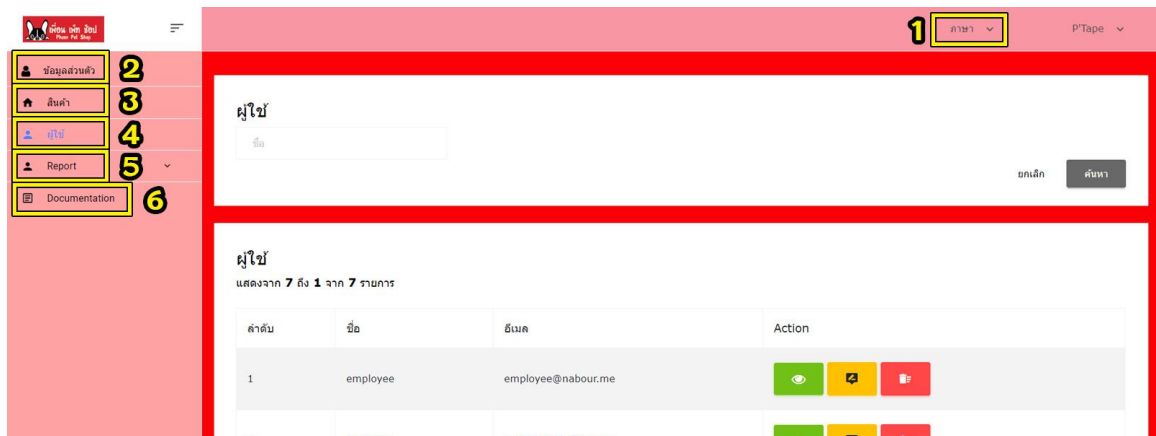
เพื่อน เพ็ท ช็อป Phuen Pet Shop

1 ภาษา

P'Tape

2 ข้อมูลส่วนตัว

3 สินค้า

4 ผู้ใช้

5 Report

6 Documentation

ผู้ใช้

ชื่อ

ยกเลิก ค้นหา

ผู้ใช้

แสดงจาก 7 ถึง 1 จาก 7 รายการ

| ลำดับ | ชื่อ | อีเมล | Action |
|---|---|---|---|
| 1 | employee | employee@nabour.me | |